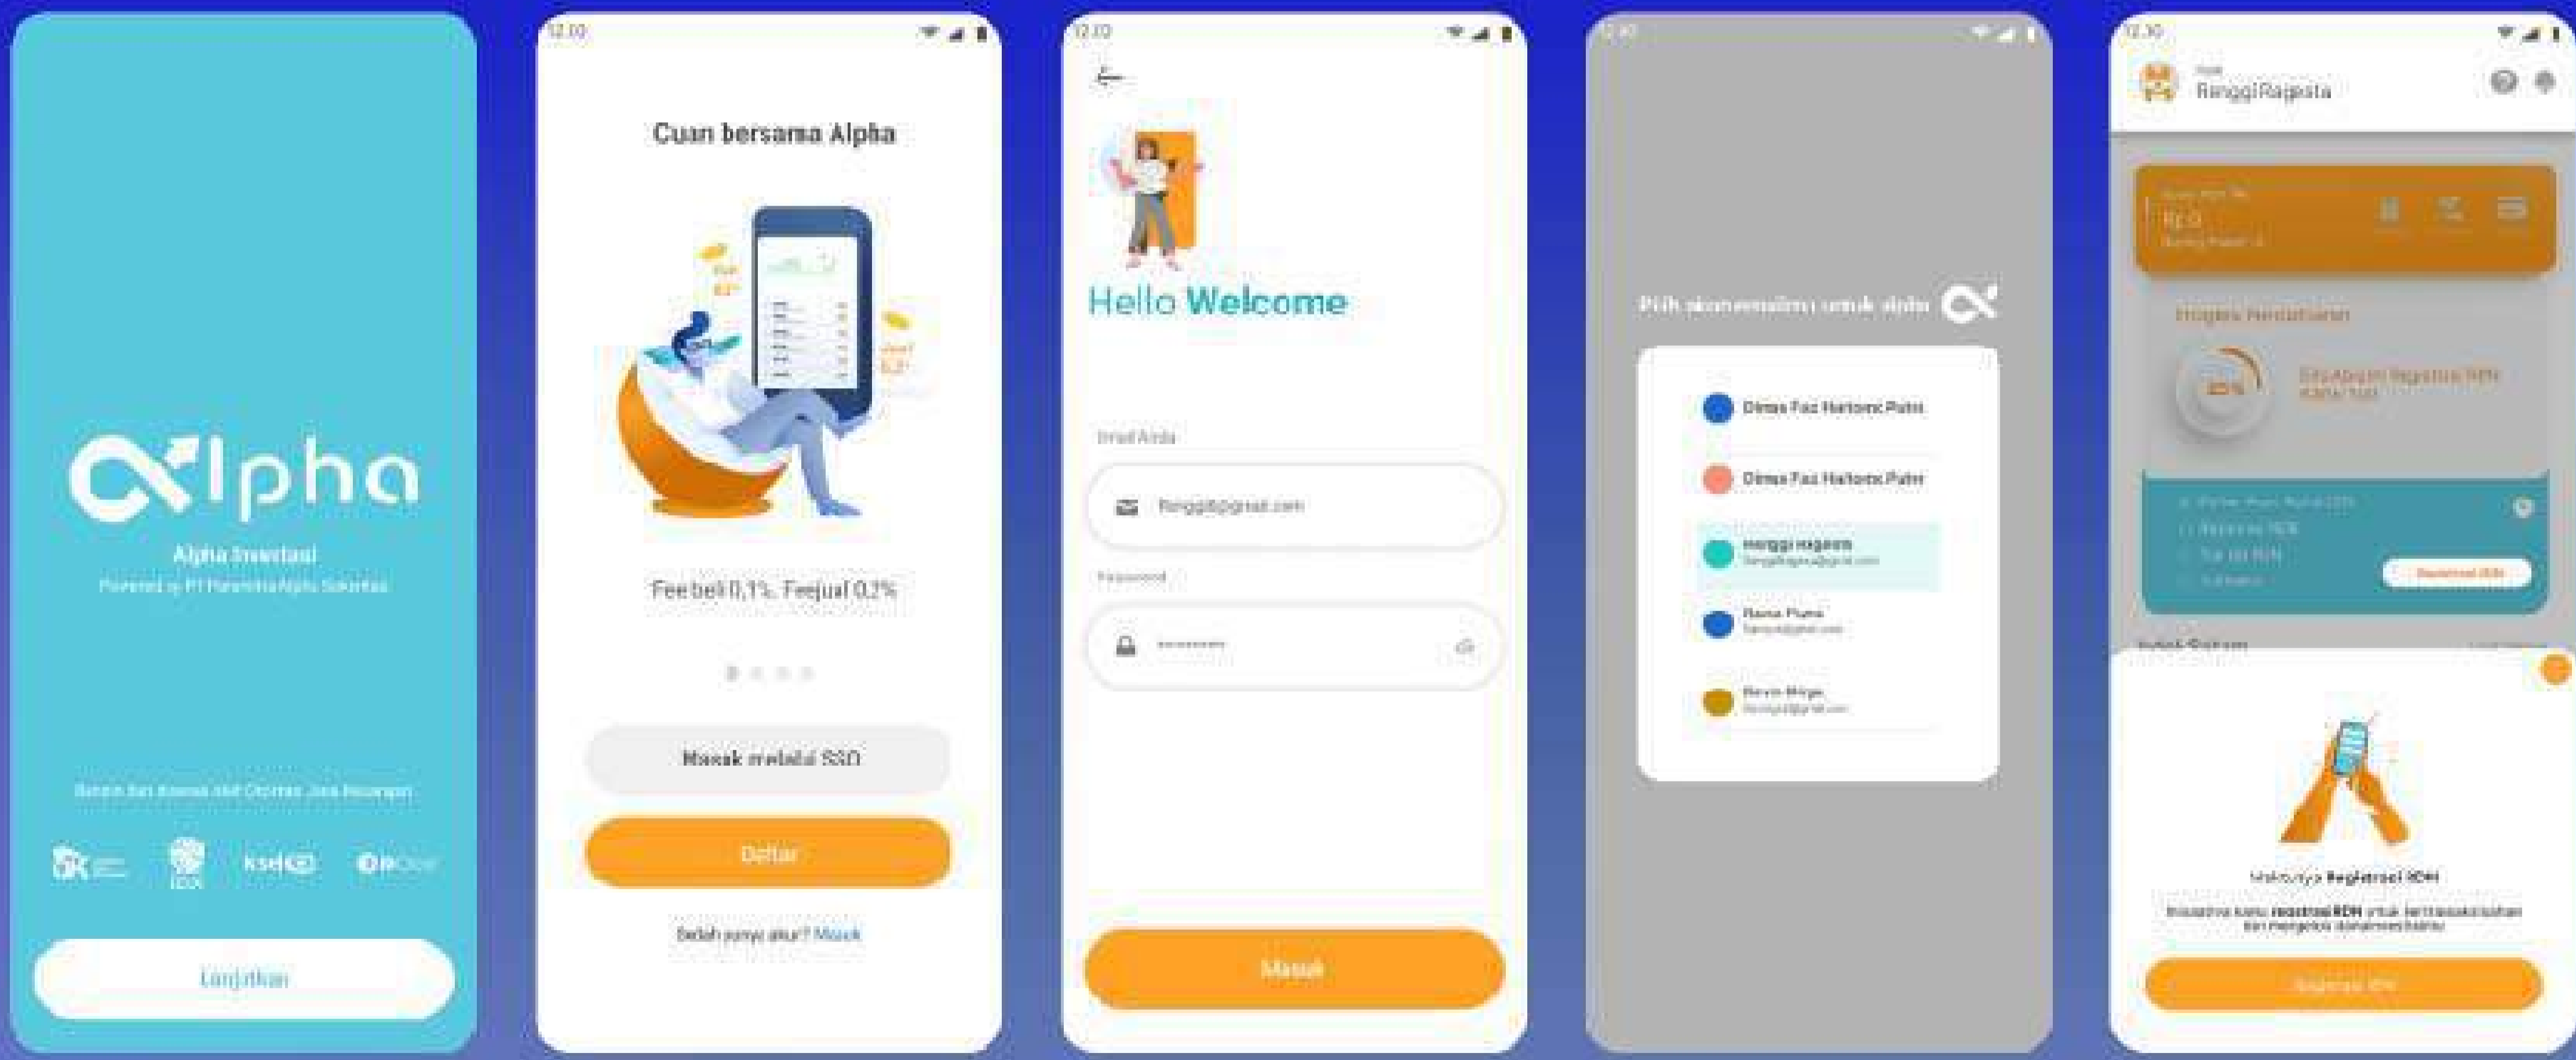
Alpha
Alpha Investasi
Powered by PT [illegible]
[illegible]
ksei
IDX
Lanjutkan

12.00
Cuan bersama Alpha
Fee beli 0,1%. Feejual 0,2%
Masuk melalui SSO
Daftar
Sudah punya akun? Masuk

12.00
Hello Welcome
Email Anda
Renggi@gmail.com
Password
Masuk

12.00
Pilih akun email untuk alpha
Dimas Faiz Haikons Putra
Dimas Faiz Haikons Putra
Renggi Ragesta
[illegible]
Rama Putra
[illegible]
Revin Mirga
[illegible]

12.30
Hai!
RenggiRagesta
Rp 0
Progres Pendaftaran
25%
Siap Ajukan Registrasi RDN
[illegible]
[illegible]
Registrasi RDN
Yuk Simak
Waktunya Registrasi RDN
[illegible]
Registrasi RDN